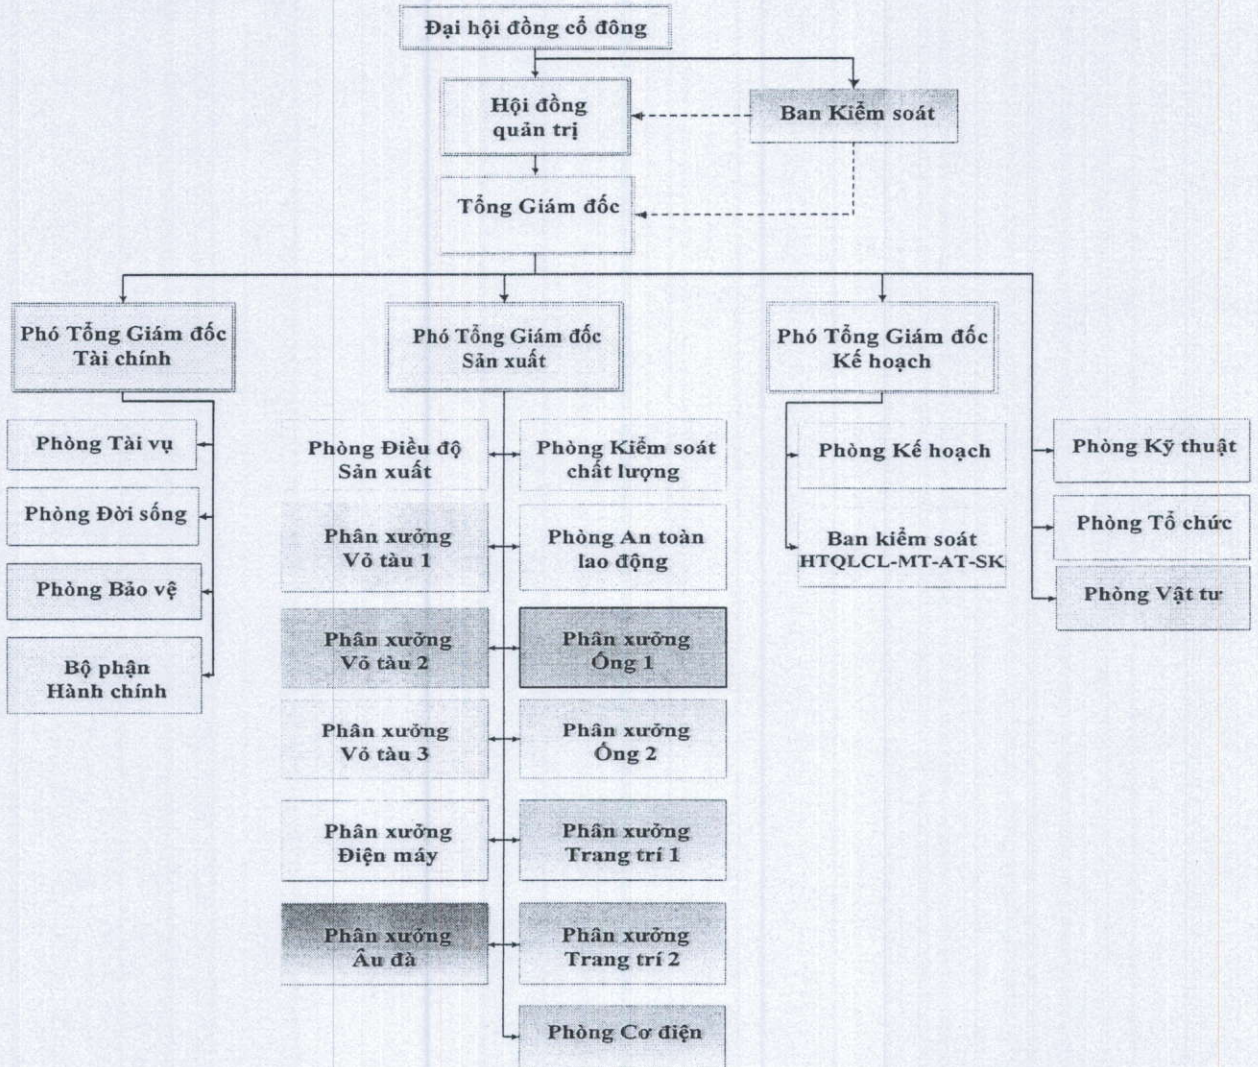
Đại hội đồng cổ đông

Hội đồng quản trị

Ban Kiểm soát

Tổng Giám đốc

Phó Tổng Giám đốc Tài chính

Phó Tổng Giám đốc Sản xuất

Phó Tổng Giám đốc Kế hoạch

Phòng Tài vụ

Phòng Đời sống

Phòng Bảo vệ

Bộ phận Hành chính

Phòng Điều độ Sản xuất

Phòng Kiểm soát chất lượng

Phân xưởng Vỏ tàu 1

Phòng An toàn lao động

Phân xưởng Vỏ tàu 2

Phân xưởng Ống 1

Phân xưởng Vỏ tàu 3

Phân xưởng Ống 2

Phân xưởng Điện máy

Phân xưởng Trang trí 1

Phân xưởng Âu đà

Phân xưởng Trang trí 2

Phòng Cơ điện

Phòng Kế hoạch

Ban kiểm soát HTQLCL-MT-AT-SK

Phòng Kỹ thuật

Phòng Tổ chức

Phòng Vật tư